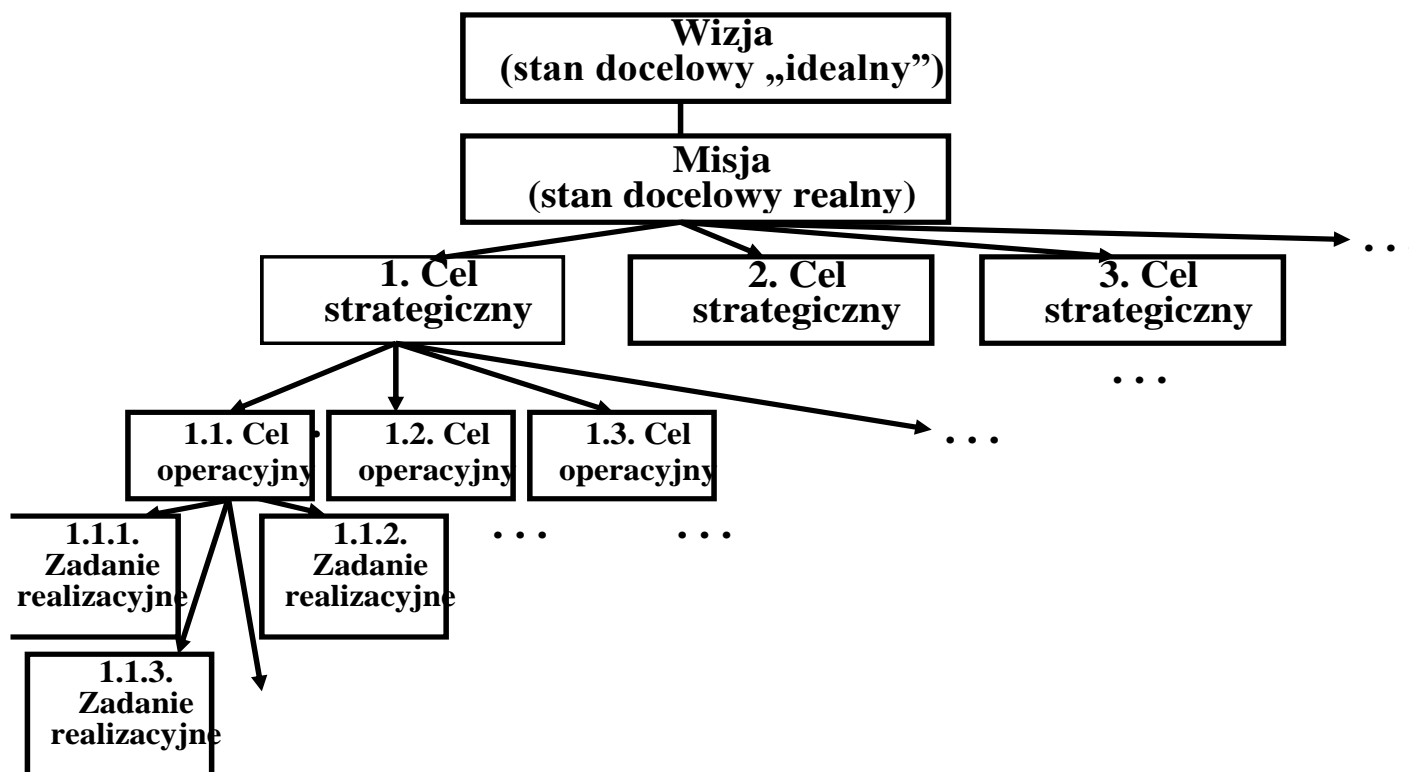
Wizja
(stan docelowy „idealny”)

Misja
(stan docelowy realny)

. .

1. Cel strategiczny

2. Cel strategiczny

3. Cel strategiczny

. . .

1.1. Cel operacyjny

1.2. Cel operacyjny

1.3. Cel operacyjny

. . .

1.1.1. Zadanie realizacyjne

1.1.2. Zadanie realizacyjne

. . .

. . .

1.1.3. Zadanie realizacyjne